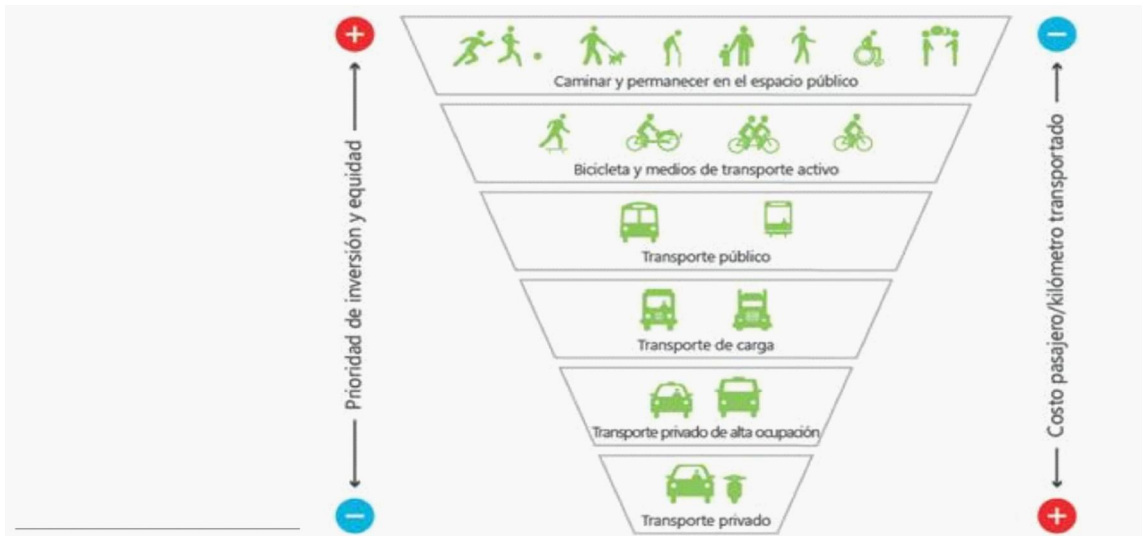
+

Prioridad de inversión y equidad

−

Caminar y permanecer en el espacio público

Bicicleta y medios de transporte activo

Transporte público

Transporte de carga

Transporte privado de alta ocupación

Transporte privado

−

Costo pasajero/kilómetro transportado

+